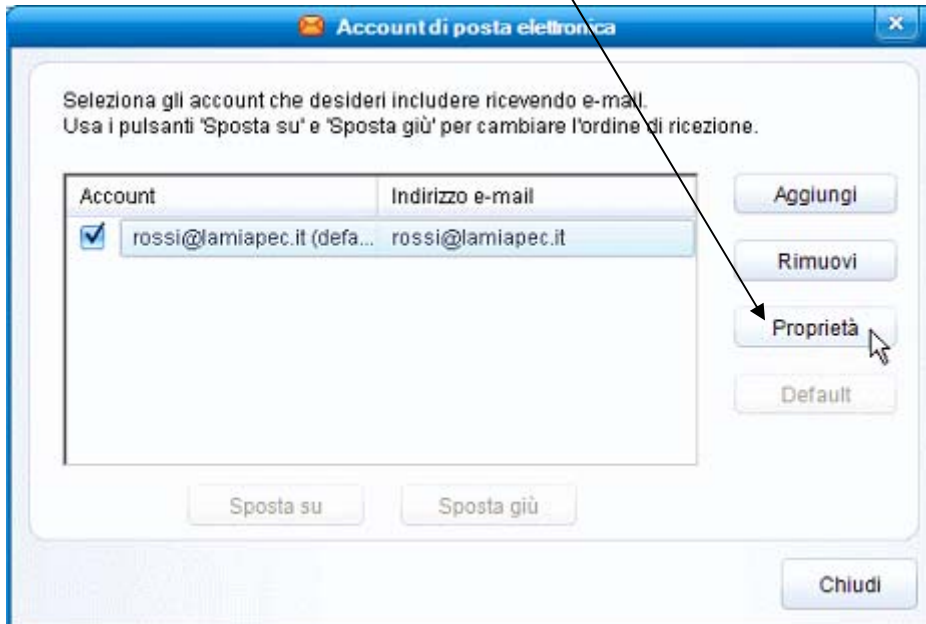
Account di posta elettronica

Seleziona gli account che desideri includere ricevendo e-mail.
Usa i pulsanti 'Sposta su' e 'Sposta giù' per cambiare l'ordine di ricezione.

| Account | Indirizzo e-mail |
|---|---|
| rossi@lamiapec.it (defa... | rossi@lamiapec.it |

Aggiungi

Rimuovi

Proprietà

Default

Sposta su

Sposta giù

Chiudi